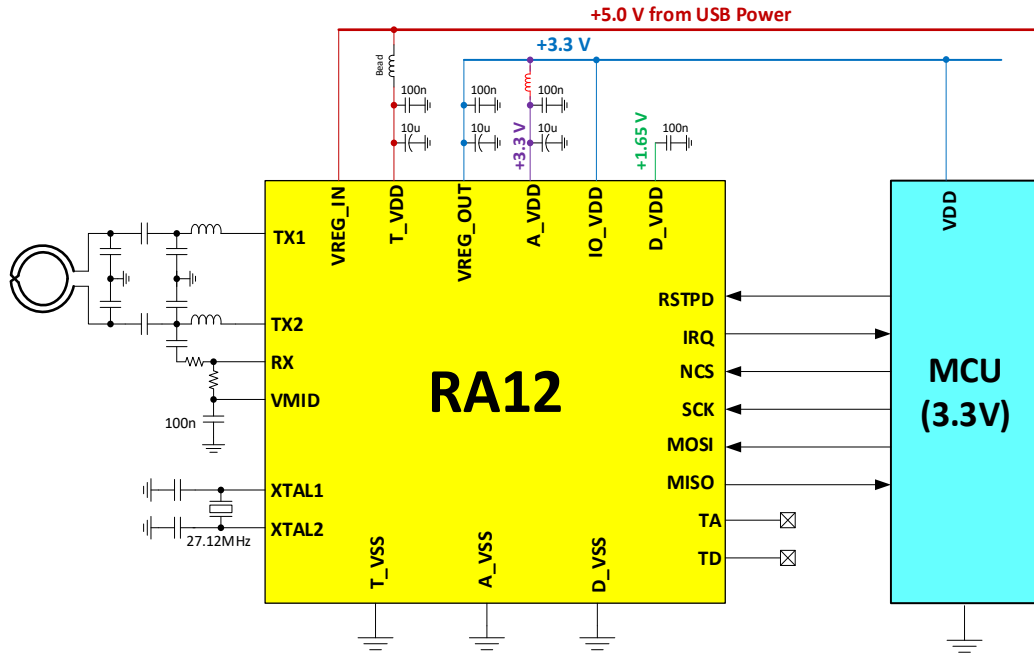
+5.0 V from USB Power

+3.3 V

Bead

100n

10u

100n

10u

100n

10u

+3.3 V

+1.65 V

100n

VREG_IN

T_VDD

VREG_OUT

A_VDD

IO_VDD

D_VDD

VDD

TX1

TX2

RX

VMID

100n

XTAL1

XTAL2

27.12MHz

RA12

RSTPD

IRQ

NCS

SCK

MOSI

MISO

TA

TD

T_VSS

A_VSS

D_VSS

MCU
(3.3V)